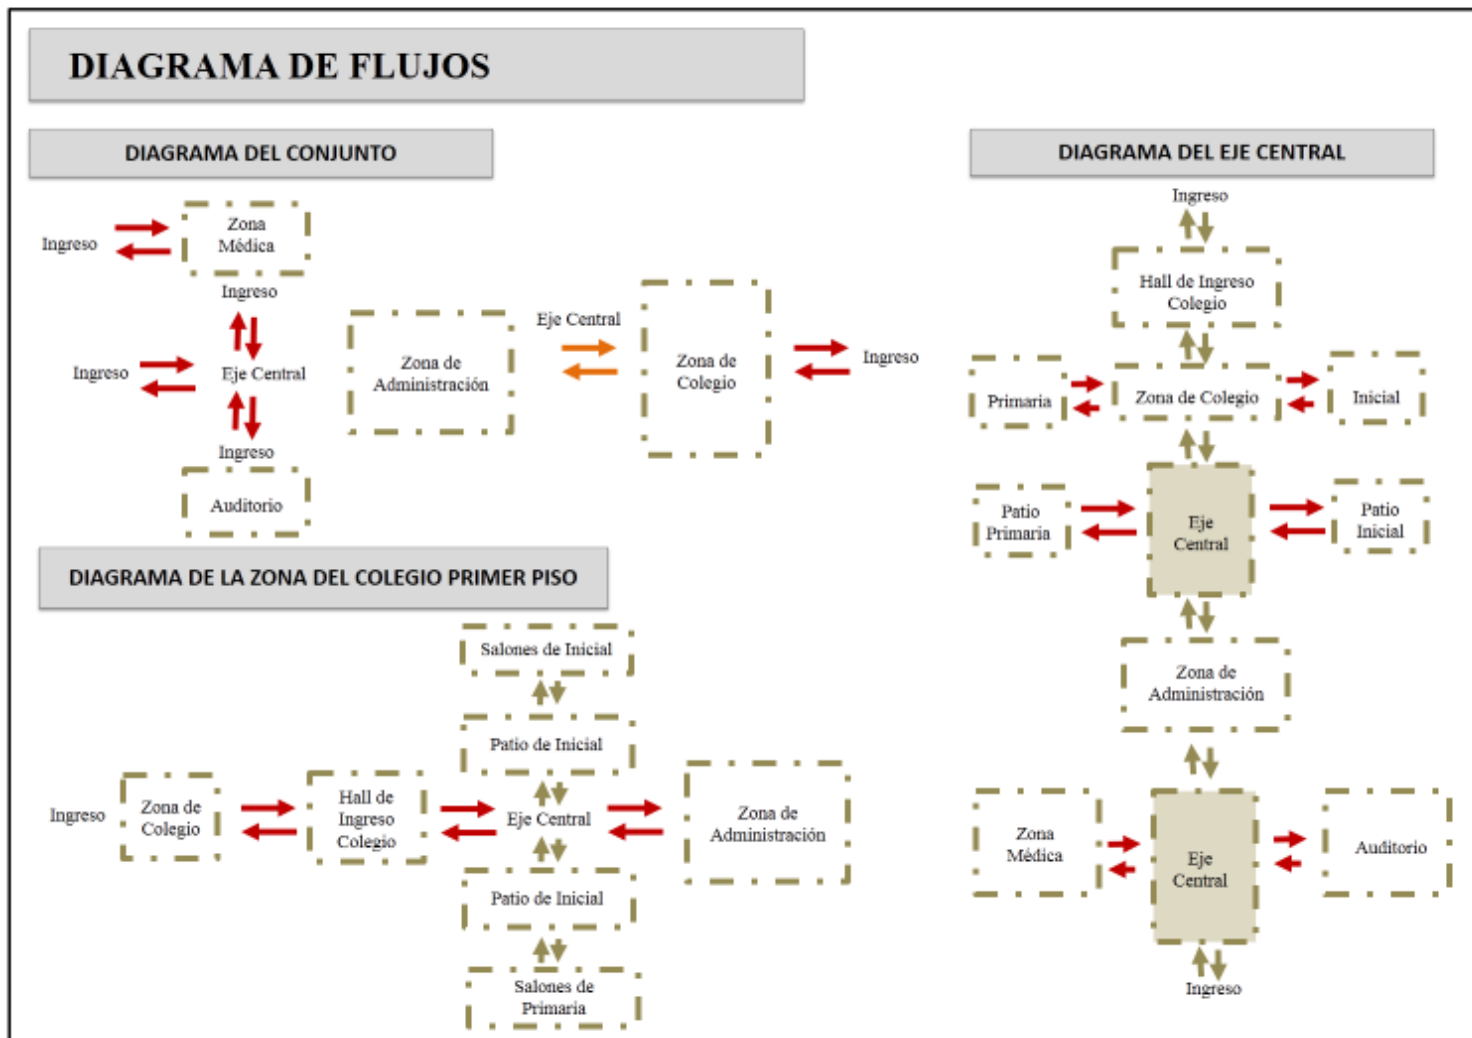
DIAGRAMA DE FLUJOS

DIAGRAMA DEL CONJUNTO

Ingreso

Zona Médica

Ingreso

Ingreso

Eje Central

Ingreso

Auditorio

Zona de Administración

Eje Central

Zona de Colegio

Ingreso

DIAGRAMA DEL EJE CENTRAL

Ingreso

Hall de Ingreso Colegio

Primaria

Zona de Colegio

Inicial

Patio Primaria

Eje Central

Patio Inicial

Zona de Administración

Zona Médica

Eje Central

Auditorio

Ingreso

DIAGRAMA DE LA ZONA DEL COLEGIO PRIMER PISO

Salones de Inicial

Patio de Inicial

Ingreso

Zona de Colegio

Hall de Ingreso Colegio

Eje Central

Zona de Administración

Patio de Inicial

Salones de Primaria